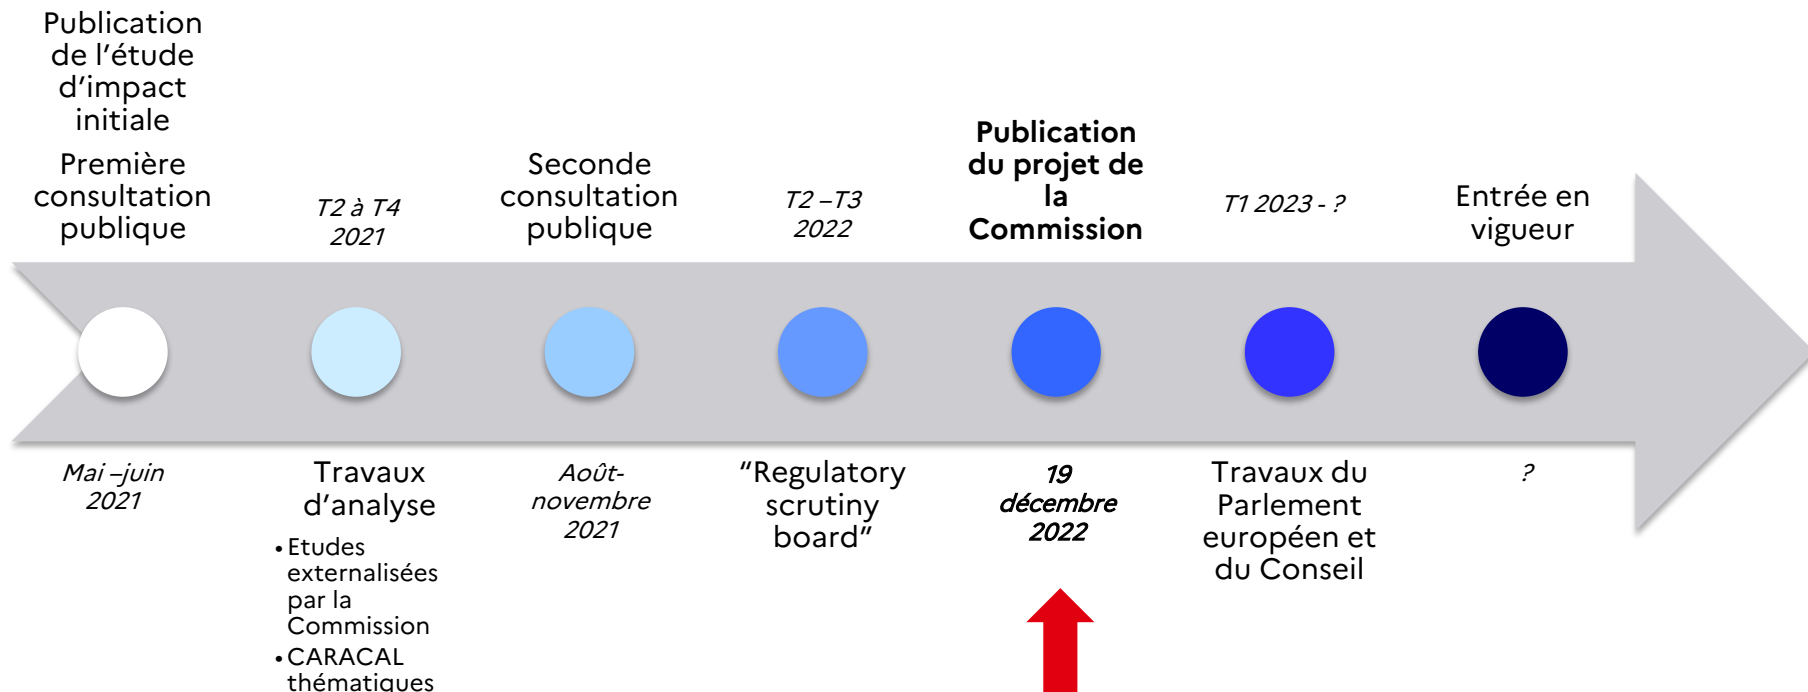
Publication de l'étude d'impact initiale

Première consultation publique

Mai –juin 2021

T2 à T4 2021

Travaux d'analyse

• Etudes externalisées par la Commission
• CARACAL thématiques

Seconde consultation publique

Août-novembre 2021

T2 –T3 2022

"Regulatory scrutiny board"

**Publication du projet de la Commission**

19 décembre 2022

T1 2023 - ?

Travaux du Parlement européen et du Conseil

Entrée en vigueur

?